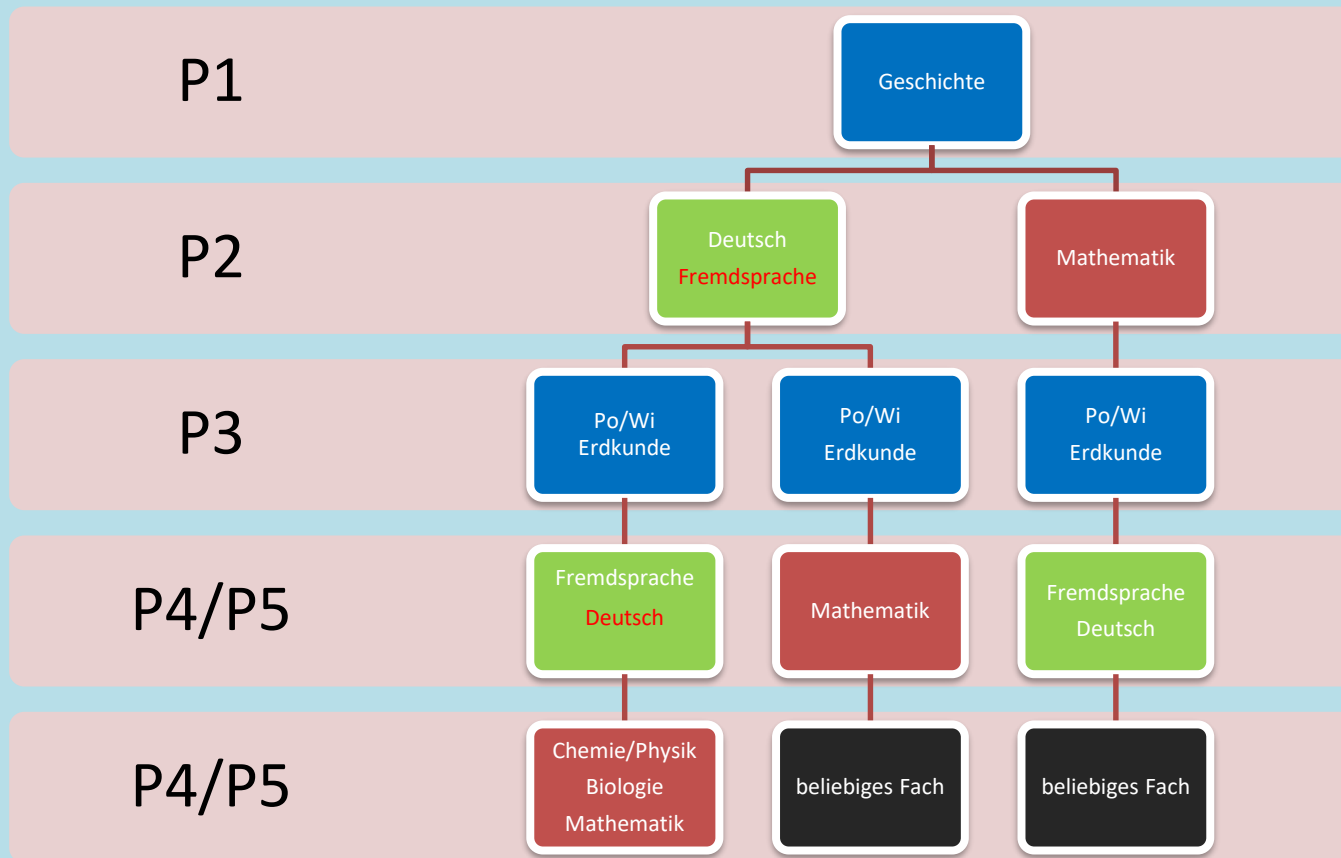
P1

Geschichte

P2

Deutsch
Fremdsprache

Mathematik

P3

Po/Wi
Erdkunde

Po/Wi
Erdkunde

Po/Wi
Erdkunde

P4/P5

Fremdsprache
Deutsch

Mathematik

Fremdsprache
Deutsch

P4/P5

Chemie/Physik
Biologie
Mathematik

beliebiges Fach

beliebiges Fach